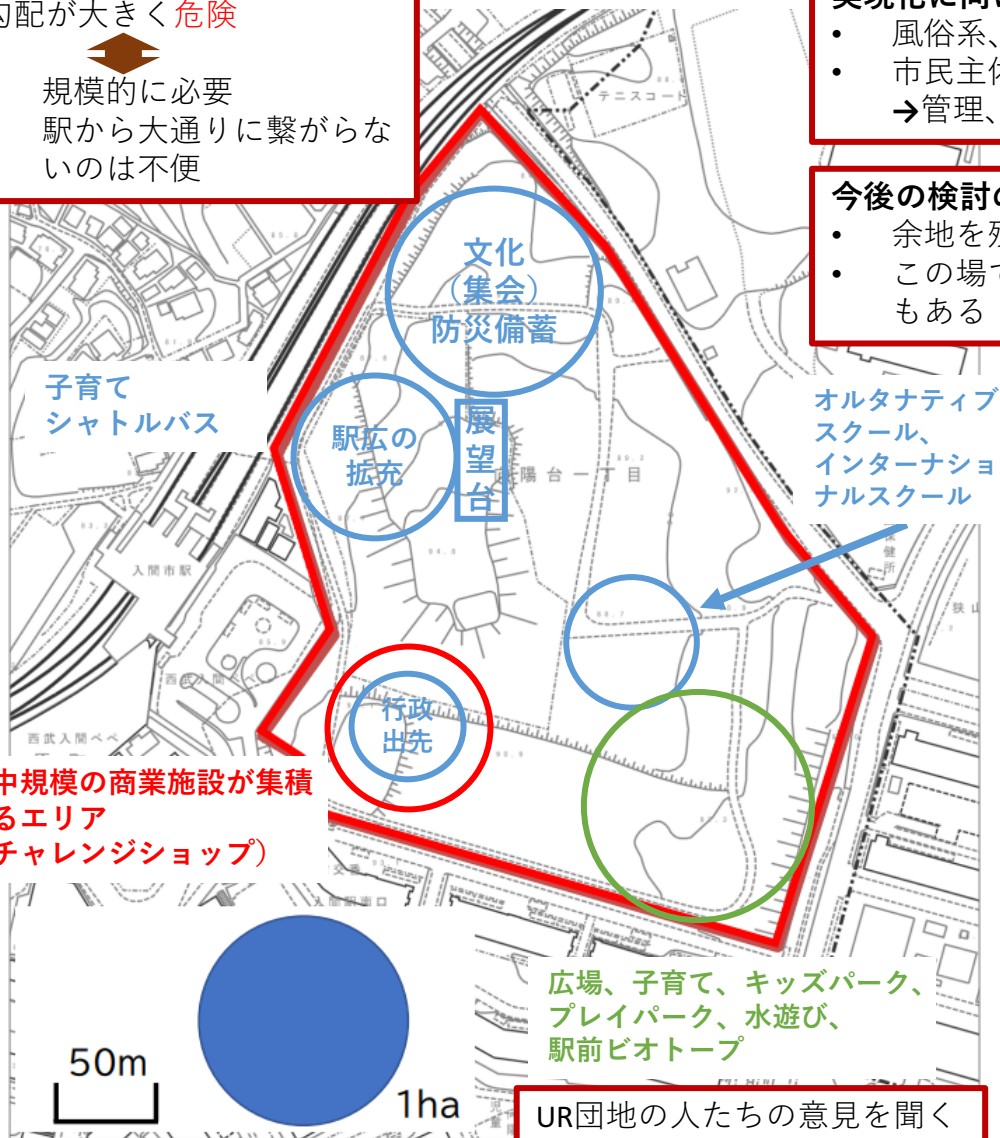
勾配が大きく危険

規模的に必要
駅から大通りに繋がらないのは不便

実現化に向け
• 風俗系、
• 市民主体
→管理、

テニスコート

今後の検討の
• 余地を残
• この場で
もある

文化
（集会）
防災備蓄

子育て
シャトルバス

駅広の
拡充

展望台

陽台一丁目

オルタナティブ
スクール、
インターナショ
ナルスクール

入間市駅

行政
出先

西武入間ペペ

中規模の商業施設が集積
るエリア
チャレンジショップ）

広場、子育て、キッズパーク、
プレイパーク、水遊び、
駅前ビオトープ

50m

1ha

UR団地の人たちの意見を聞く